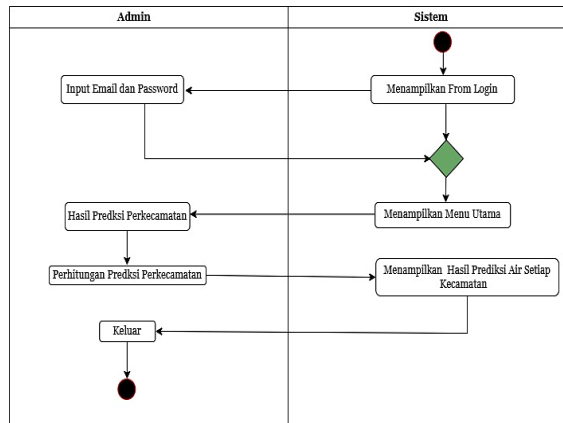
Admin

Sistem

Input Email dan Password

Menampilkan From Login

Hasil Predksi Perkecamatan

Menampilkan Menu Utama

Perhitungan Predksi Perkecamatan

Menampilkan Hasil Prediksi Air Setiap Kecamatan

Keluar